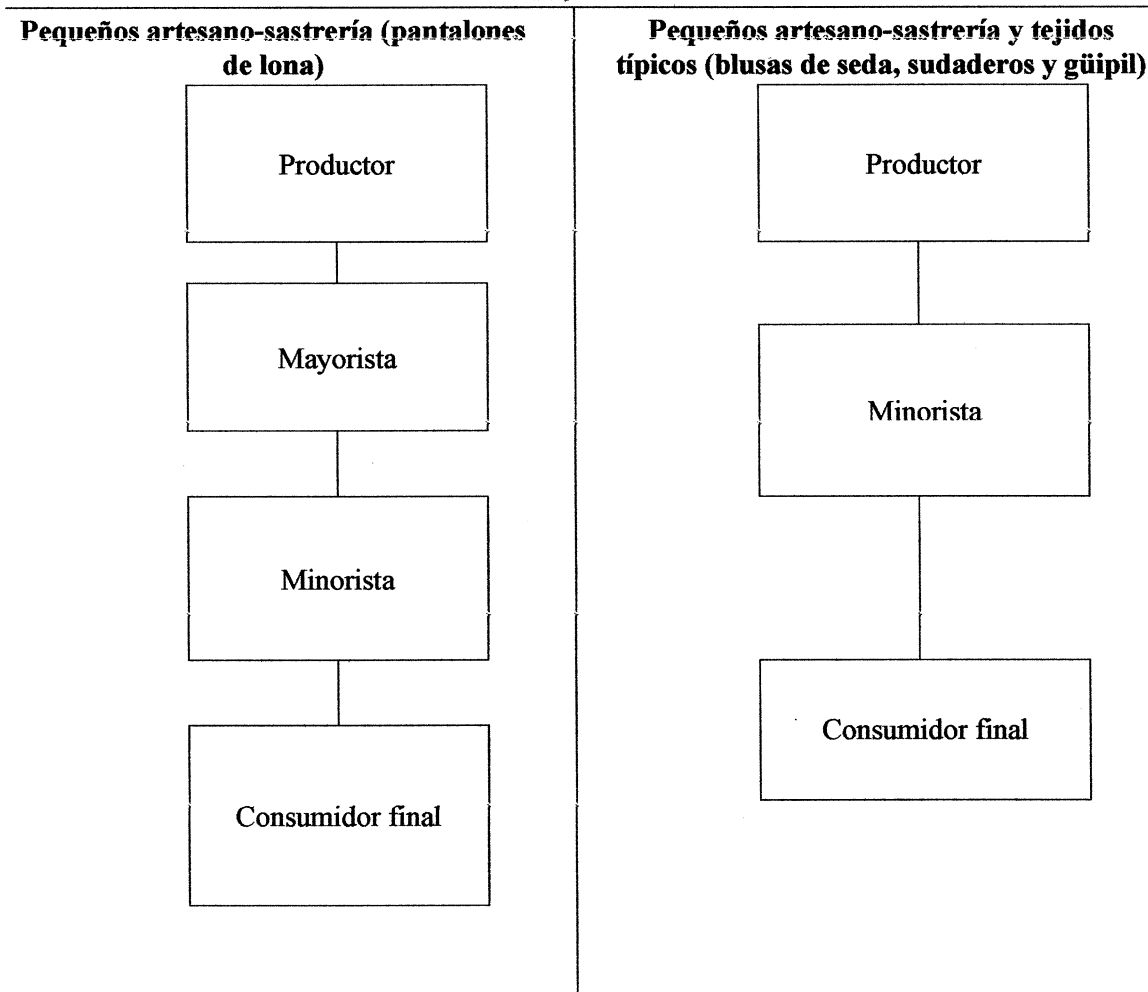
**Pequeños artesano-sastrería (pantalones de lona)**

Productor

Mayorista

Minorista

Consumidor final

**Pequeños artesano-sastrería y tejidos típicos (blusas de seda, sudaderos y güipil)**

Productor

Minorista

Consumidor final